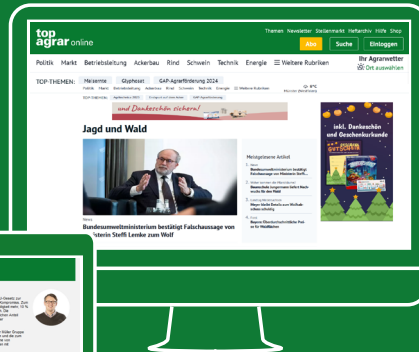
top agrar online

Themen Newsletter Stellenmarkt Heftarchiv Hilfe Shop

Abo Suche Einloggen

Politik Markt Betriebsleitung Ackerbau Rind Schwein Technik Energie ☰ Weitere Rubriken

Ihr Agrarwetter
Ort auswählen

TOP-THEMEN: Maisernte Glyphosat GAP-Agrarförderung 2024

und Dankeschön sichern!

Jagd und Wald

inkl. Dankeschön und Geschenkurkunde

Meistgelesene Artikel

News

Bundesumweltministerium bestätigt Falschaussage von Ministerin Steffi Lemke zum Wolf

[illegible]